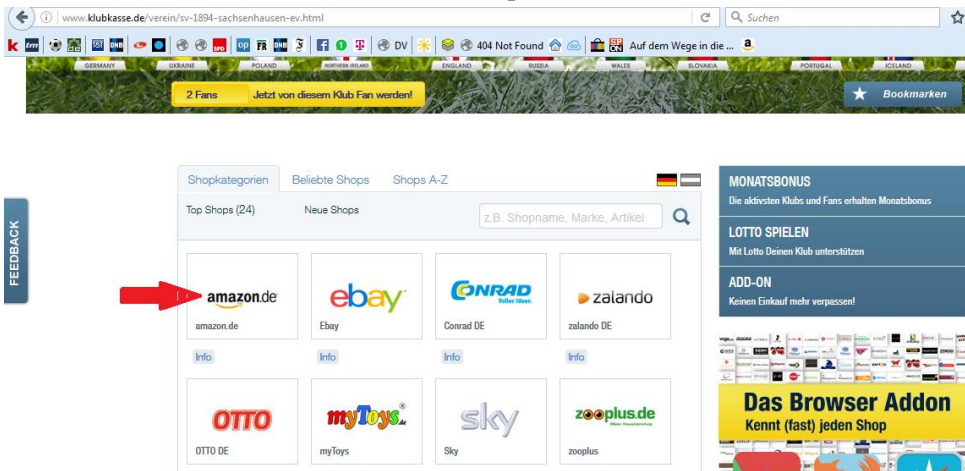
www.klubkasse.de/verein/sv-1894-sachsenhausen-ev.html

Suchen

DV 404 Not Found Auf dem Wege in die ...

GERMANY UKRAINE POLAND NORTHERN IRELAND ENGLAND RUSSIA WALES SLOVAKIA PORTUGAL ICELAND

2 Fans Jetzt von diesem Klub Fan werden!

Bookmarken

FEEDBACK

Shopkategorien Beliebte Shops Shops A-Z

Top Shops (24) Neue Shops

z.B. Shopname, Marke, Artikel

amazon.de
amazon.de
Info

ebay
Ebay
Info

CONRAD
Conrad DE
Info

zalando
zalando DE
Info

OTTO
OTTO DE

myToys
myToys

sky
Sky

zooplus.de
zooplus

MONATSBONUS
Die aktivsten Klubs und Fans erhalten Monatsbonus

LOTTO SPIELEN
Mit Lotto Deinen Klub unterstützen

ADD-ON
Keinen Einkauf mehr verpassen!

Das Browser Addon
Kennt (fast) jeden Shop